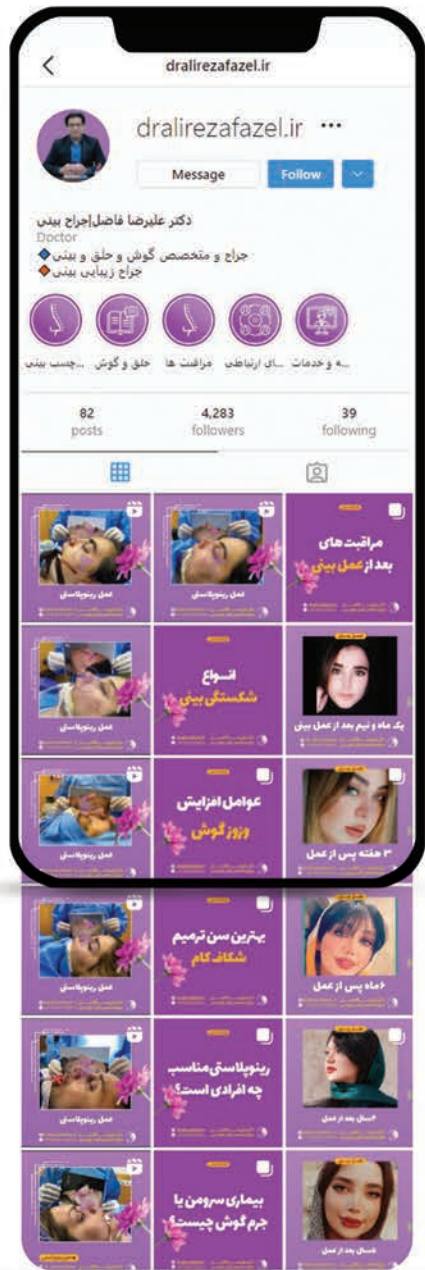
dralirezafazel.ir

dralirezafazel.ir ···

Message Follow

دکتر علیرضا فاضل|جراح بینی
Doctor
جراح و متخصص گوش و حلق و بینی
جراح زیبایی بینی

...ه و خدمات ...ای ارتباطی مراقبت ها حلق و گوش ...چسب بینی

82 posts
4,283 followers
39 following

مراقبت های بعد از عمل بینی

عمل رینوپلاستی

عمل رینوپلاستی

یک ماه و نیم بعد از عمل بینی

انواع شکستگی بینی

عمل رینوپلاستی

۳ هفته پس از عمل

عوامل افزایش وزوز گوش

عمل رینوپلاستی

۶ ماه پس از عمل

بهترین سن ترمیم شکاف کام

عمل رینوپلاستی

۱سال بعد از عمل

رینوپلاستی مناسب چه افرادی است؟

عمل رینوپلاستی

۵سال بعد از عمل

بیماری سرومن یا جرم گوش چیست؟

عمل رینوپلاستی